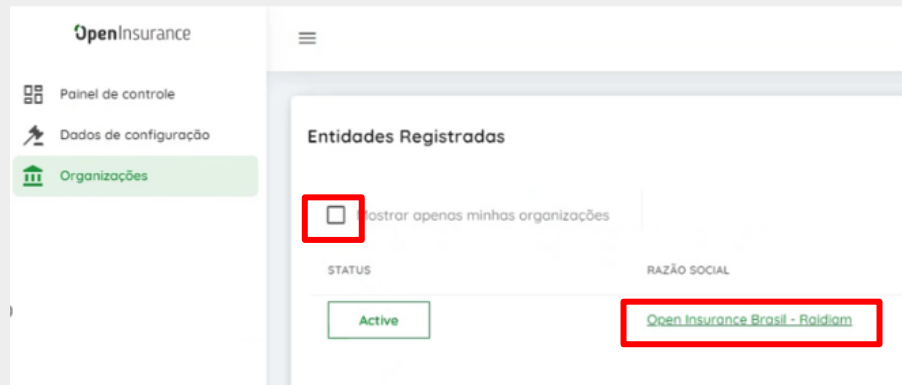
OpenInsurance

Painel de controle

Dados de configuração

Organizações

Entidades Registradas

Mostrar apenas minhas organizações

| STATUS | RAZÃO SOCIAL |
|---|---|
| Active | Open Insurance Brasil - Raidiam |